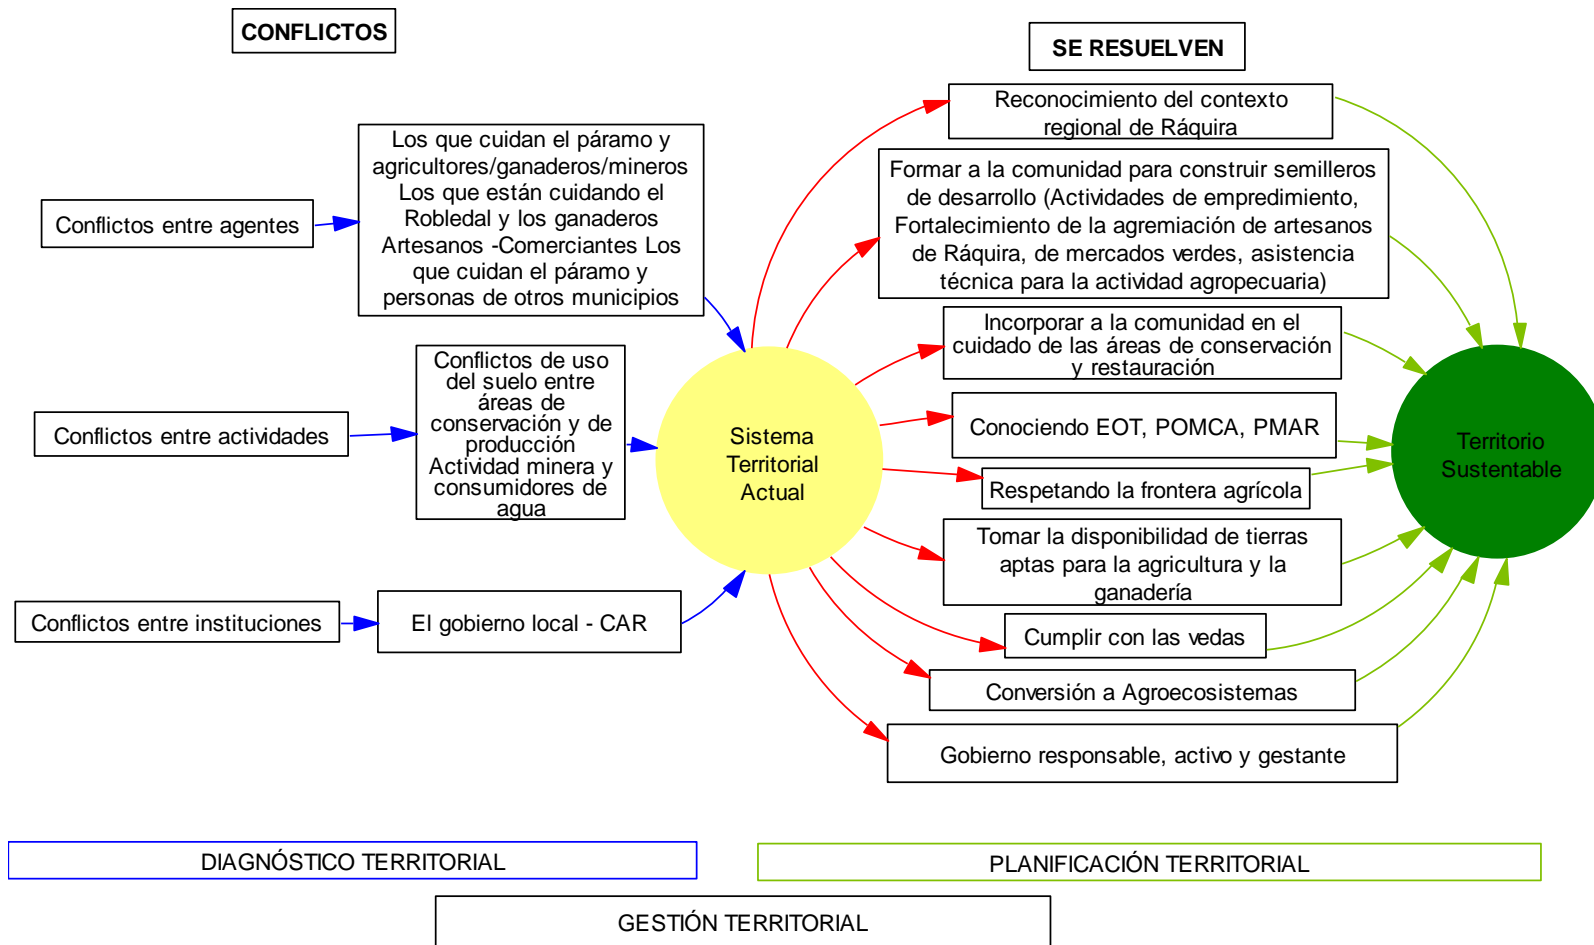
CONFLICTOS

SE RESUELVEN

Conflictos entre agentes

Los que cuidan el páramo y agricultores/ganaderos/mineros Los que están cuidando el Robledal y los ganaderos Artesanos -Comerciantes Los que cuidan el páramo y personas de otros municipios

Conflictos entre actividades

Conflictos de uso del suelo entre áreas de conservación y de producción Actividad minera y consumidores de agua

Conflictos entre instituciones

El gobierno local - CAR

Sistema Territorial Actual

Reconocimiento del contexto regional de Ráquira

Formar a la comunidad para construir semilleros de desarrollo (Actividades de empredimiento, Fortalecimiento de la agremiación de artesanos de Ráquira, de mercados verdes, asistencia técnica para la actividad agropecuaria)

Incorporar a la comunidad en el cuidado de las áreas de conservación y restauración

Conociendo EOT, POMCA, PMAR

Respetando la frontera agrícola

Tomar la disponibilidad de tierras aptas para la agricultura y la ganadería

Cumplir con las vedas

Conversión a Agroecosistemas

Gobierno responsable, activo y gestante

Territorio Sustentable

DIAGNÓSTICO TERRITORIAL

PLANIFICACIÓN TERRITORIAL

GESTIÓN TERRITORIAL